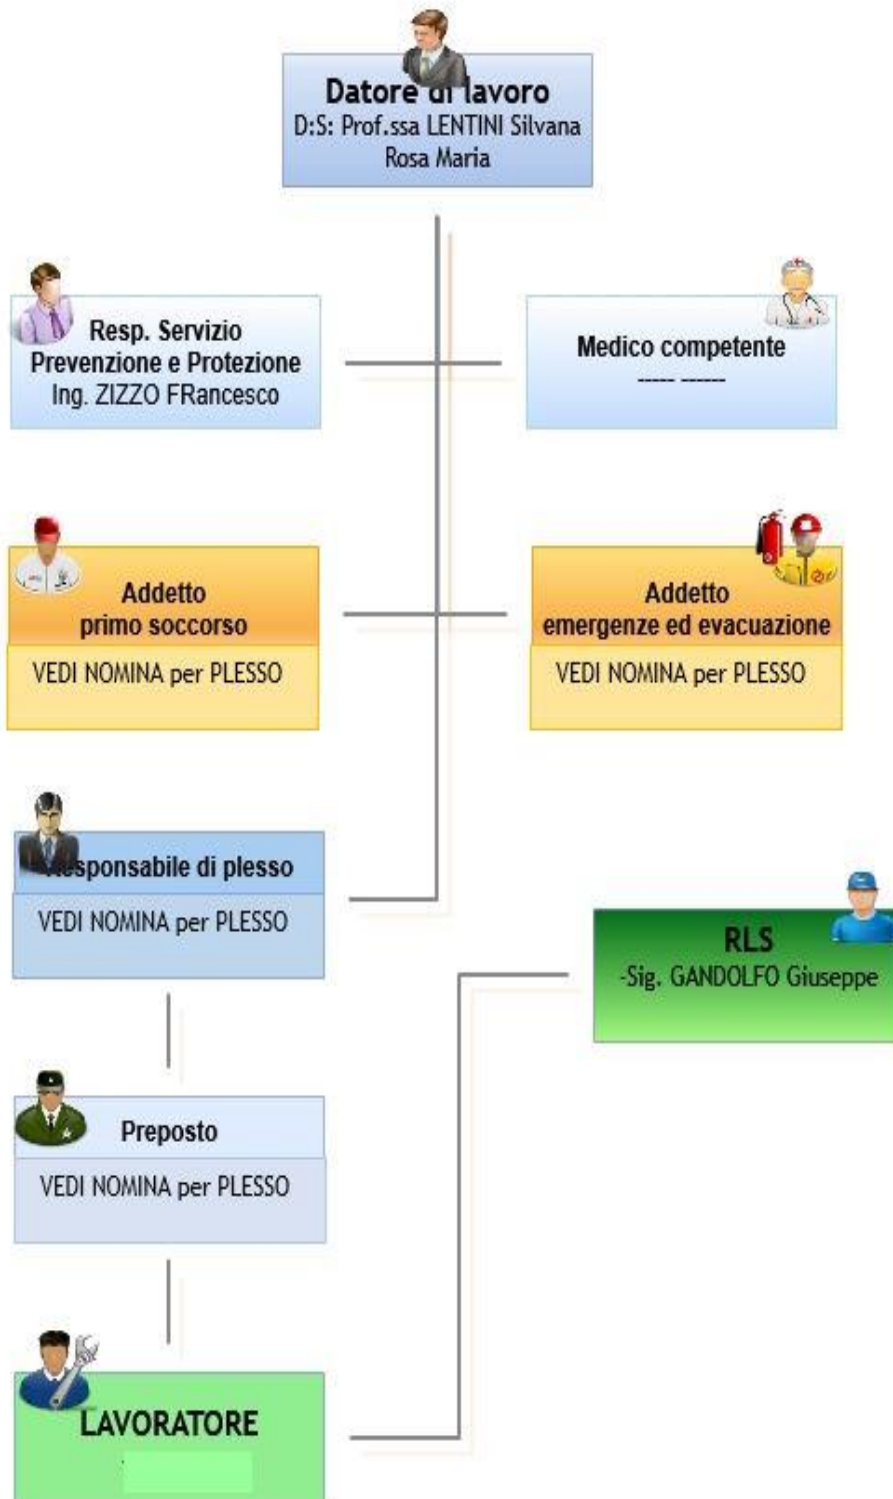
Datore di lavoro
D:S: Prof.ssa LENTINI Silvana Rosa Maria

Resp. Servizio Prevenzione e Protezione
Ing. ZIZZO FRancesco

Medico competente
----- ------

Addetto primo soccorso
VEDI NOMINA per PLESSO

Addetto emergenze ed evacuazione
VEDI NOMINA per PLESSO

Responsabile di plesso
VEDI NOMINA per PLESSO

RLS
-Sig. GANDOLFO Giuseppe

Preposto
VEDI NOMINA per PLESSO

LAVORATORE